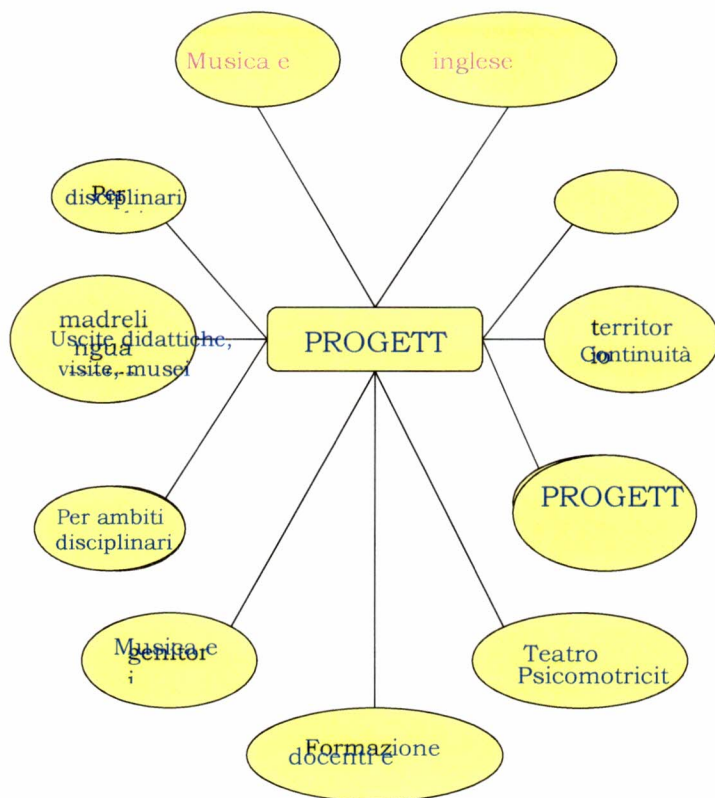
Musica e

inglese

Per disciplinari

madrelingua

Uscite didattiche, visite, musei

PROGETT

territorio

Continuità

PROGETT

Per ambiti disciplinari

Musica e genitori

Teatro Psicomotricit

Formazione docenti e